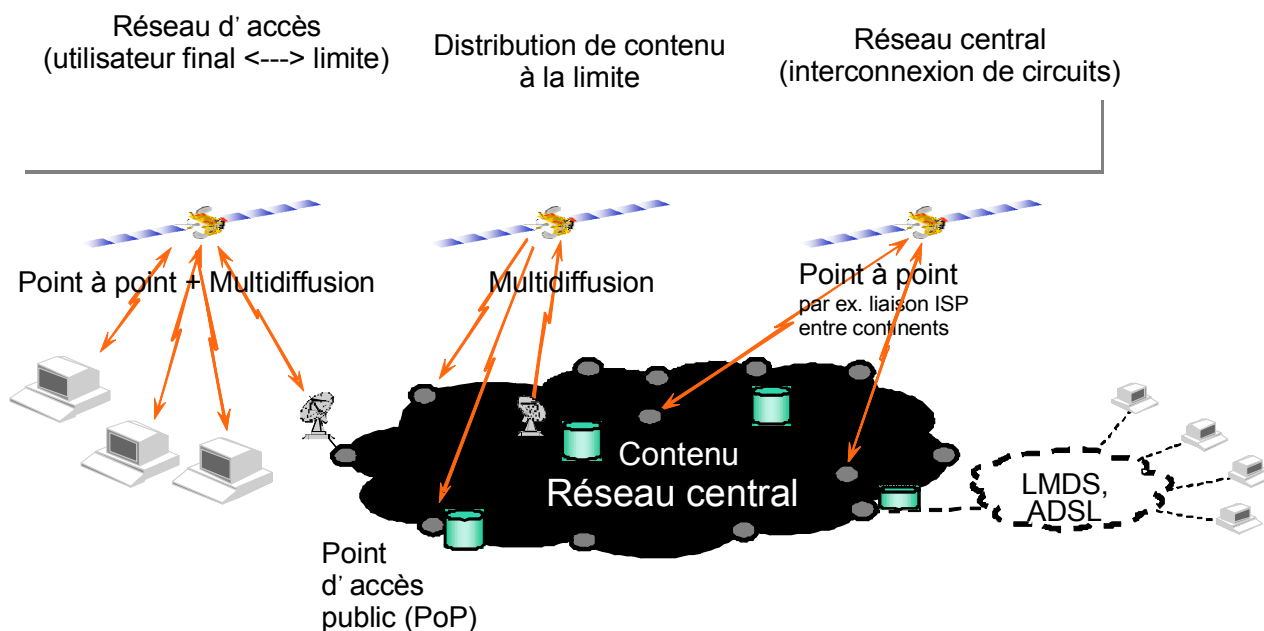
Réseau d' accès
(utilisateur final <---> limite)

Distribution de contenu
à la limite

Réseau central
(interconnexion de circuits)

Point à point + Multidiffusion

Multidiffusion

Point à point
par ex. liaison ISP
entre continents

Contenu
Réseau central

LMDS,
ADSL

Point
d' accès
public (PoP)